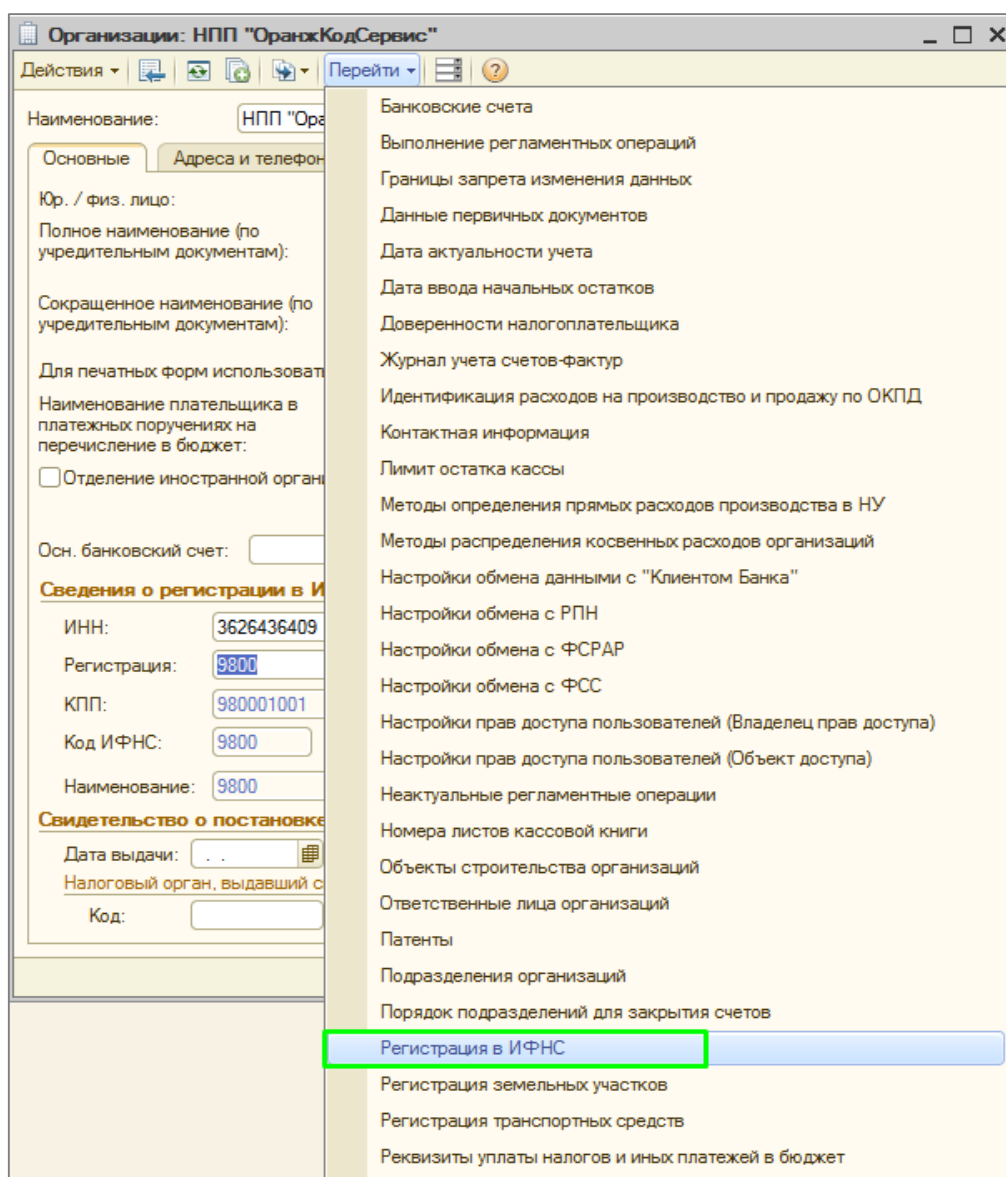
Организации: НПП "ОранжКодСервис"

Действия ▾ Перейти ▾

Наименование: НПП "Ора

Основные | Адреса и телефон

Юр. / физ. лицо:

Полное наименование (по учредительным документам):

Сокращенное наименование (по учредительным документам):

Для печатных форм использоват

Наименование плательщика в платежных поручениях на перечисление в бюджет:

Отделение иностранной органи

Осн. банковский счет:

Сведения о регистрации в И

ИНН: 3626436409

Регистрация: 9800

КПП: 980001001

Код ИФНС: 9800

Наименование: 9800

Свидетельство о постановке

Дата выдачи: . .

Налоговый орган, выдавший с

Код:

Банковские счета
Выполнение регламентных операций
Границы запрета изменения данных
Данные первичных документов
Дата актуальности учета
Дата ввода начальных остатков
Доверенности налогоплательщика
Журнал учета счетов-фактур
Идентификация расходов на производство и продажу по ОКПД
Контактная информация
Лимит остатка кассы
Методы определения прямых расходов производства в НУ
Методы распределения косвенных расходов организаций
Настройки обмена данными с "Клиентом Банка"
Настройки обмена с РПН
Настройки обмена с ФСРАР
Настройки обмена с ФСС
Настройки прав доступа пользователей (Владелец прав доступа)
Настройки прав доступа пользователей (Объект доступа)
Неактуальные регламентные операции
Номера листов кассовой книги
Объекты строительства организаций
Ответственные лица организаций
Патенты
Подразделения организаций
Порядок подразделений для закрытия счетов
Регистрация в ИФНС
Регистрация земельных участков
Регистрация транспортных средств
Реквизиты уплаты налогов и иных платежей в бюджет